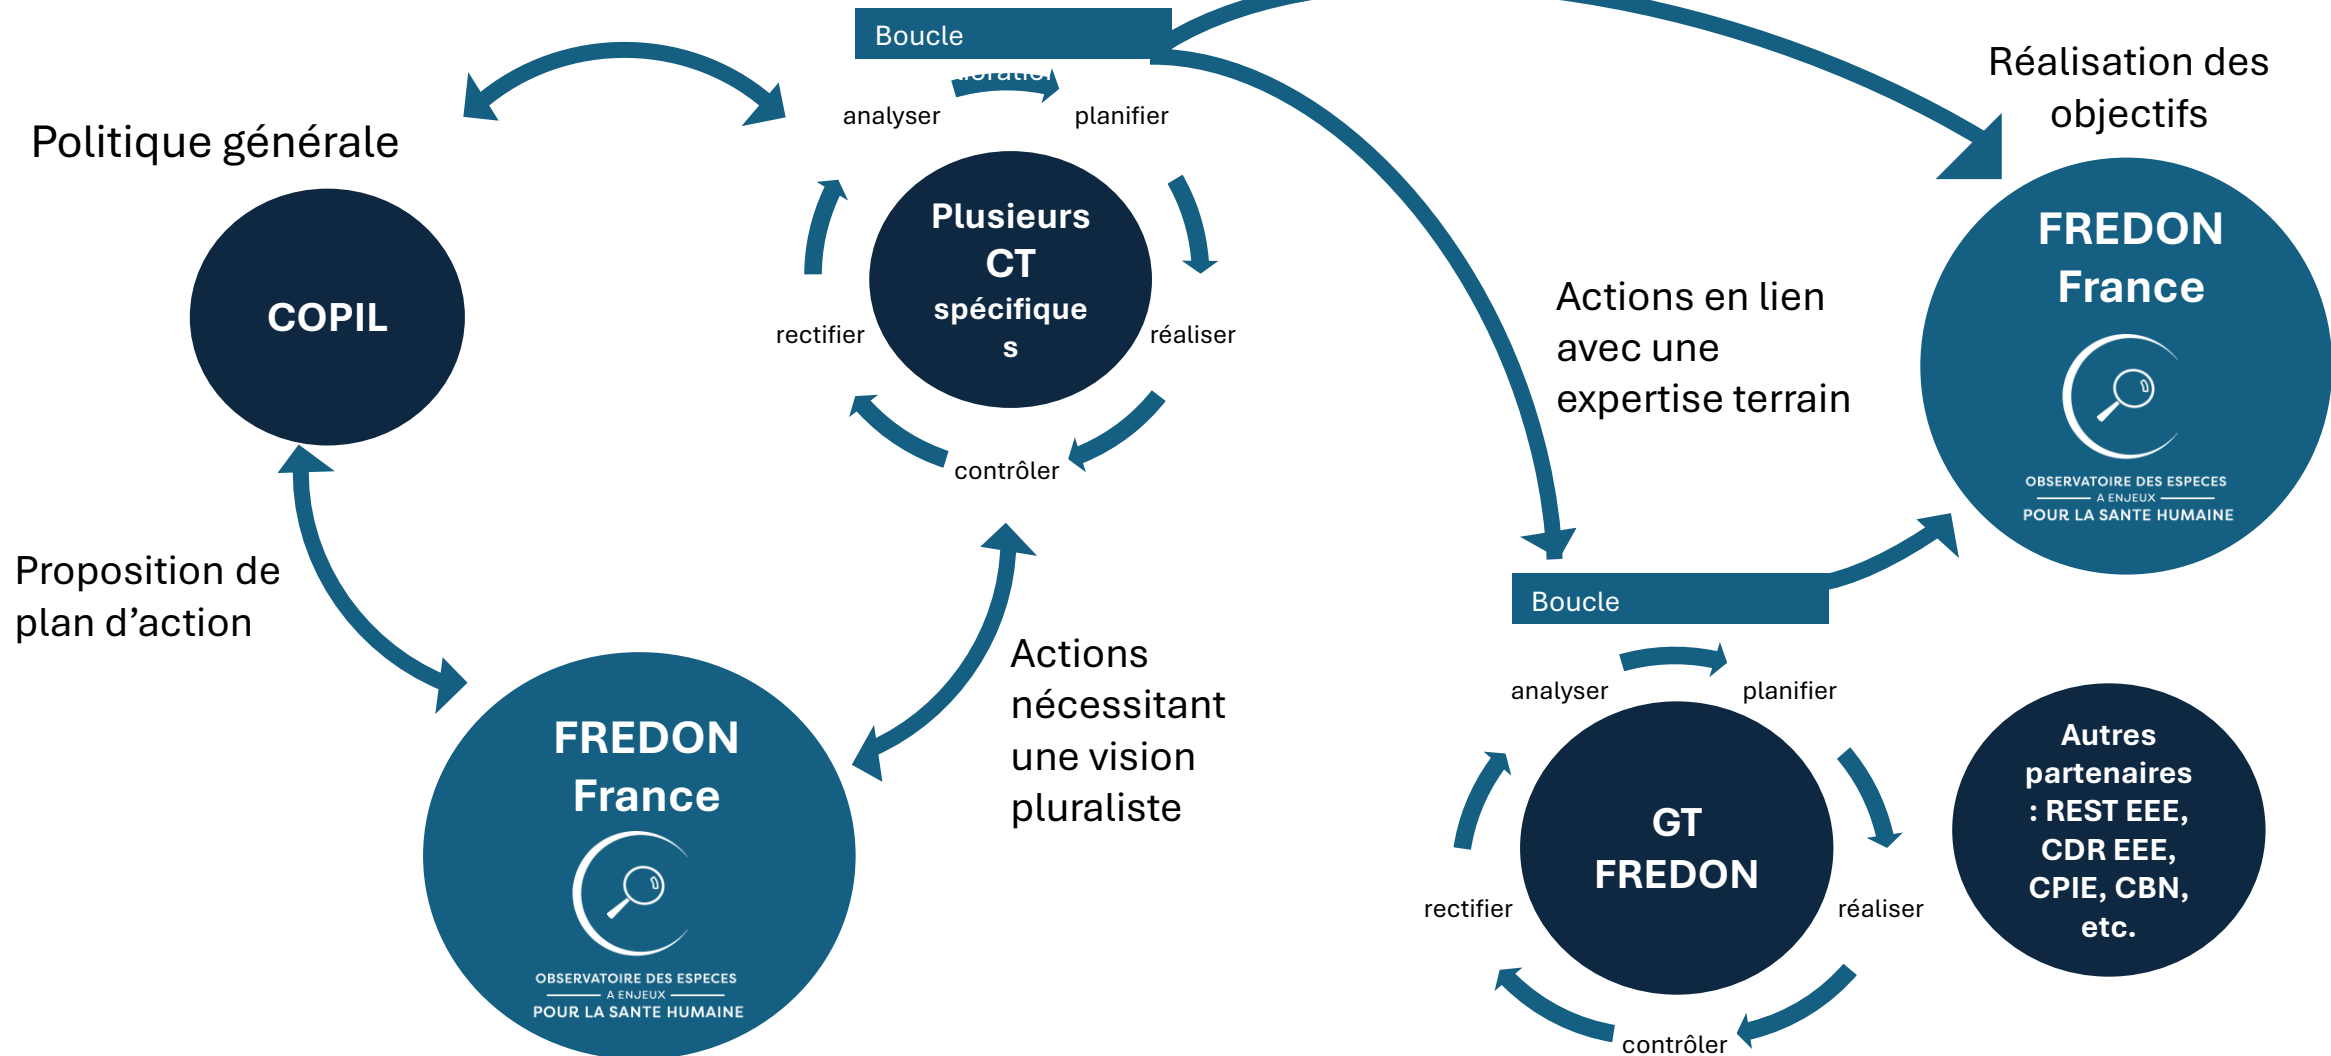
Boucle

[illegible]

analyser

planifier

Réalisation des objectifs

Politique générale

COPIL

Plusieurs CT spécifiques

rectifier

réaliser

contrôler

Actions en lien avec une expertise terrain

FREDON France

OBSERVATOIRE DES ESPECES A ENJEUX POUR LA SANTE HUMAINE

Proposition de plan d'action

Boucle

analyser

planifier

Actions nécessitant une vision pluraliste

FREDON France

OBSERVATOIRE DES ESPECES A ENJEUX POUR LA SANTE HUMAINE

GT FREDON

rectifier

réaliser

contrôler

Autres partenaires : REST EEE, CDR EEE, CPIE, CBN, etc.